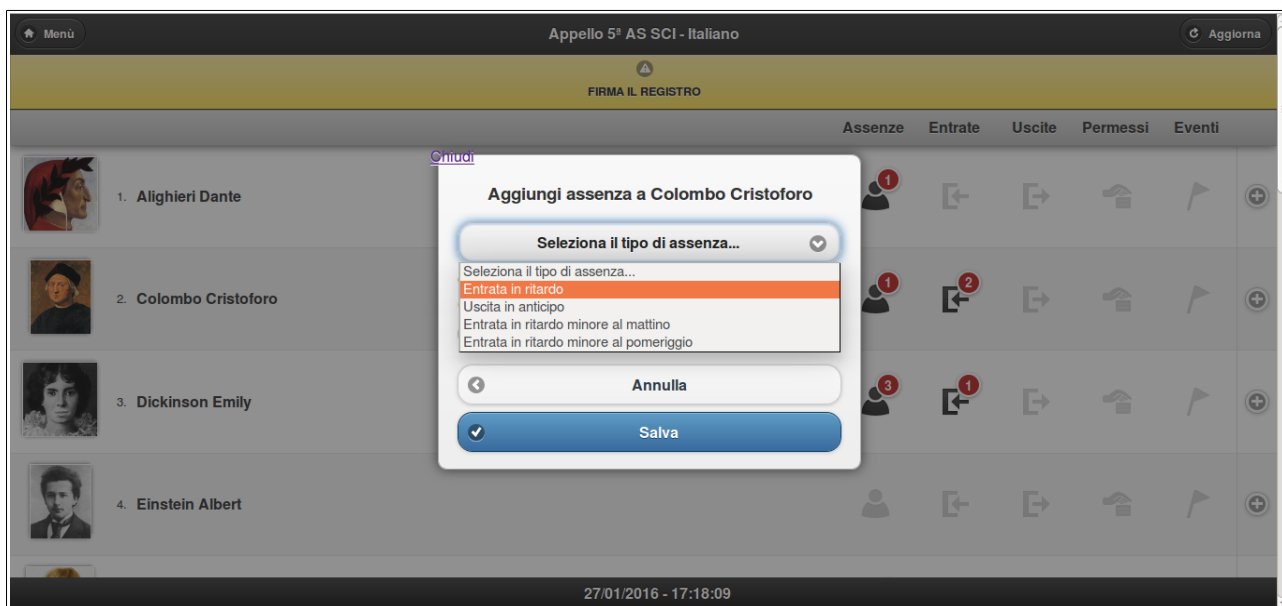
Menù

Appello 5ª AS SCI - Italiano

Aggiorna

FIRMA IL REGISTRO

Assenze Entrate Uscite Permessi Eventi

1. Alighieri Dante

1

2. Colombo Cristoforo

1

2

3. Dickinson Emily

3

1

4. Einstein Albert

Chiudi

Aggiungi assenza a Colombo Cristoforo

Seleziona il tipo di assenza...

Seleziona il tipo di assenza...
Entrata in ritardo
Uscita in anticipo
Entrata in ritardo minore al mattino
Entrata in ritardo minore al pomeriggio

Annulla

Salva

27/01/2016 - 17:18:09